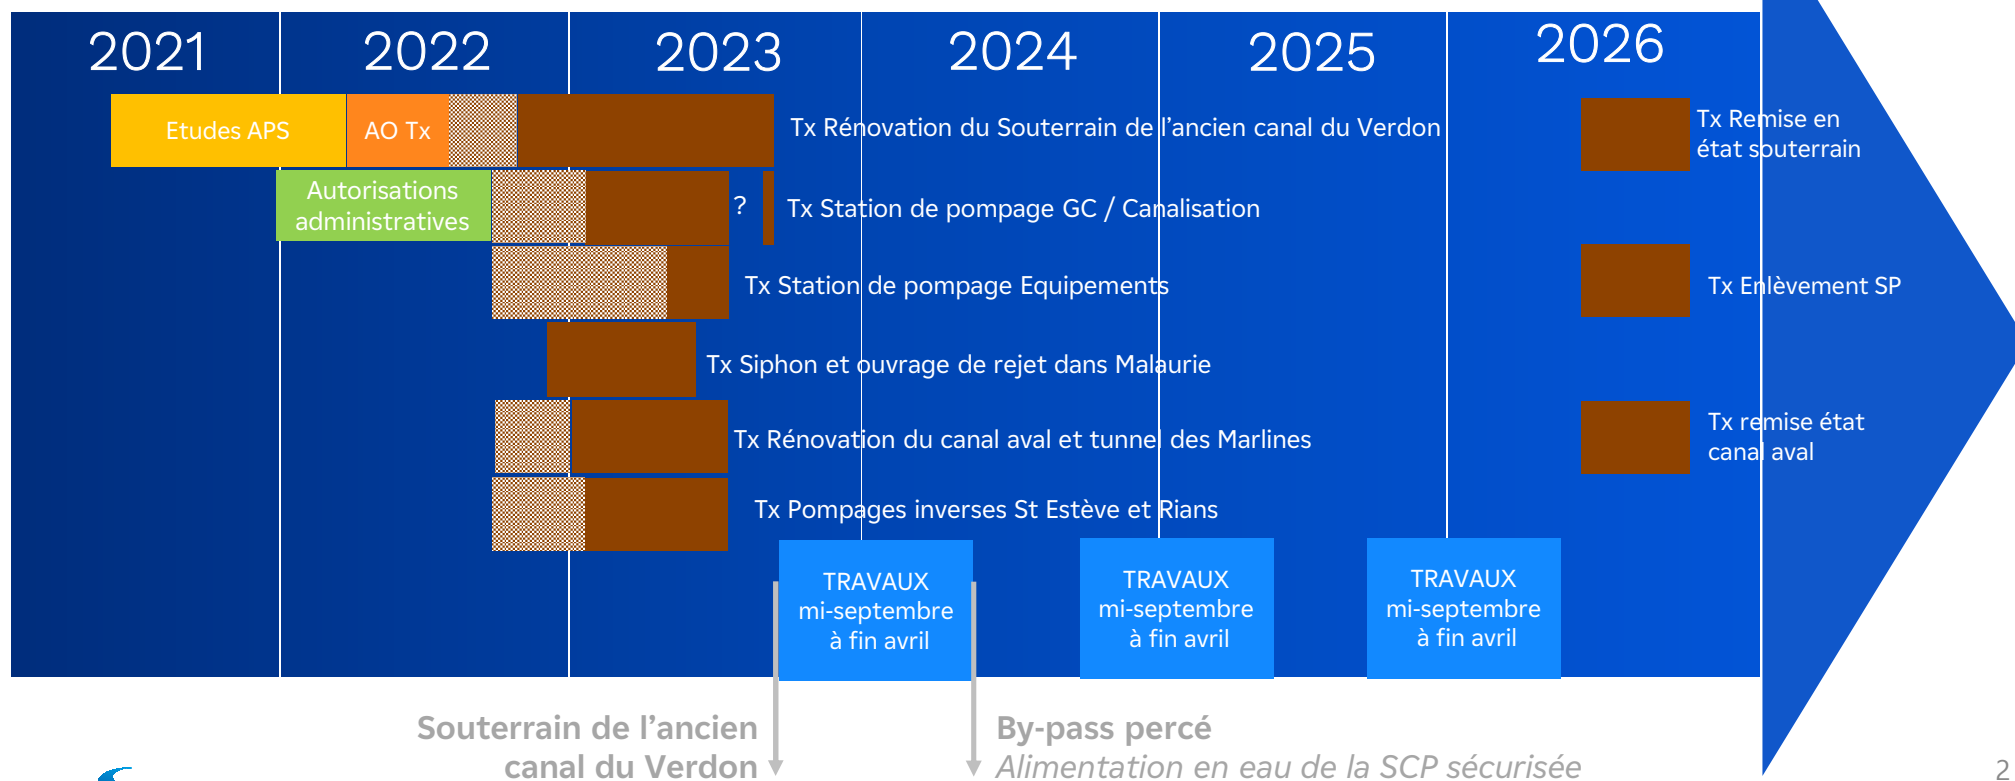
2021 2022 2023 2024 2025 2026

Etudes APS

AO Tx

Tx Rénovation du Souterrain de l'ancien canal du Verdon

Tx Remise en état souterrain

Autorisations administratives

?

Tx Station de pompage GC / Canalisation

Tx Station de pompage Equipements

Tx Enlèvement SP

Tx Siphon et ouvrage de rejet dans Malaurie

Tx Rénovation du canal aval et tunnel des Marlines

Tx remise état canal aval

Tx Pompages inverses St Estève et Rians

TRAVAUX mi-septembre à fin avril

TRAVAUX mi-septembre à fin avril

TRAVAUX mi-septembre à fin avril

Souterrain de l'ancien canal du Verdon

By-pass percé
Alimentation en eau de la SCP sécurisée

2